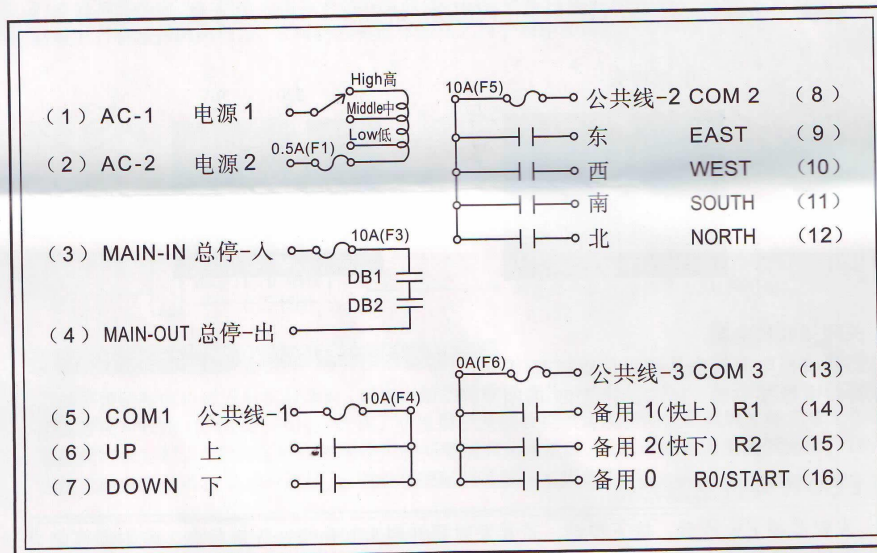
(1) AC-1 电源 1
(2) AC-2 电源 2
High高
Middle中
Low低
0.5A(F1)

10A(F5) 公共线-2 COM 2 (8)
东 EAST (9)
西 WEST (10)
南 SOUTH (11)
北 NORTH (12)

(3) MAIN-IN 总停-入
10A(F3)
DB1
DB2
(4) MAIN-OUT 总停-出

0A(F6) 公共线-3 COM 3 (13)
备用 1(快上) R1 (14)
备用 2(快下) R2 (15)
备用 0 R0/START (16)

(5) COM1 公共线-1
10A(F4)
(6) UP 上
(7) DOWN 下